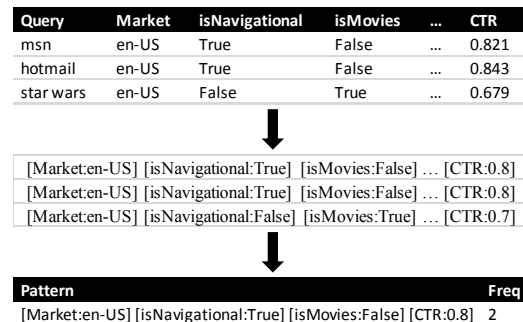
| Query | Market | isNavigational | isMovies | … | CTR |
|---|---|---|---|---|---|
| msn | en-US | True | False | … | 0.821 |
| hotmail | en-US | True | False | … | 0.843 |
| star wars | en-US | False | True | … | 0.679 |

[Market:en-US] [isNavigational:True] [isMovies:False] … [CTR:0.8]
[Market:en-US] [isNavigational:True] [isMovies:False] … [CTR:0.8]
[Market:en-US] [isNavigational:False] [isMovies:True] … [CTR:0.7]

| Pattern | Freq |
|---|---|
| [Market:en-US] [isNavigational:True] [isMovies:False] [CTR:0.8] | 2 |